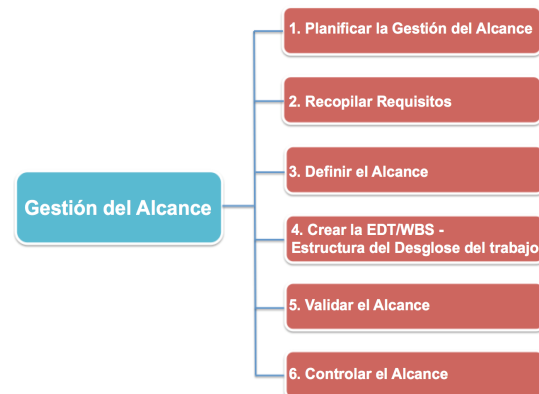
Gestión del Alcance

1. Planificar la Gestión del Alcance

2. Recopilar Requisitos

3. Definir el Alcance

4. Crear la EDT/WBS - Estructura del Desglose del trabajo

5. Validar el Alcance

6. Controlar el Alcance